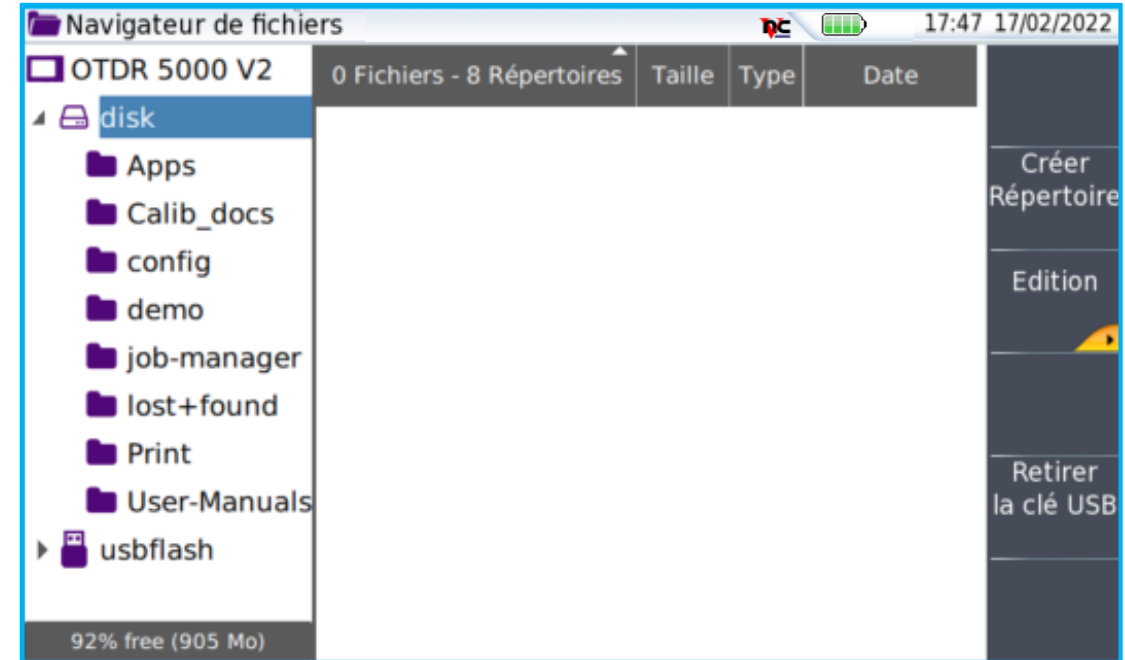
Navigateur de fichiers 17:47 17/02/2022

OTDR 5000 V2
disk
Apps
Calib_docs
config
demo
job-manager
lost+found
Print
User-Manuals
usbflash

92% free (905 Mo)

| 0 Fichiers - 8 Répertoires | Taille | Type | Date |
|---|---|---|---|

Créer Répertoire

Edition

Retirer la clé USB